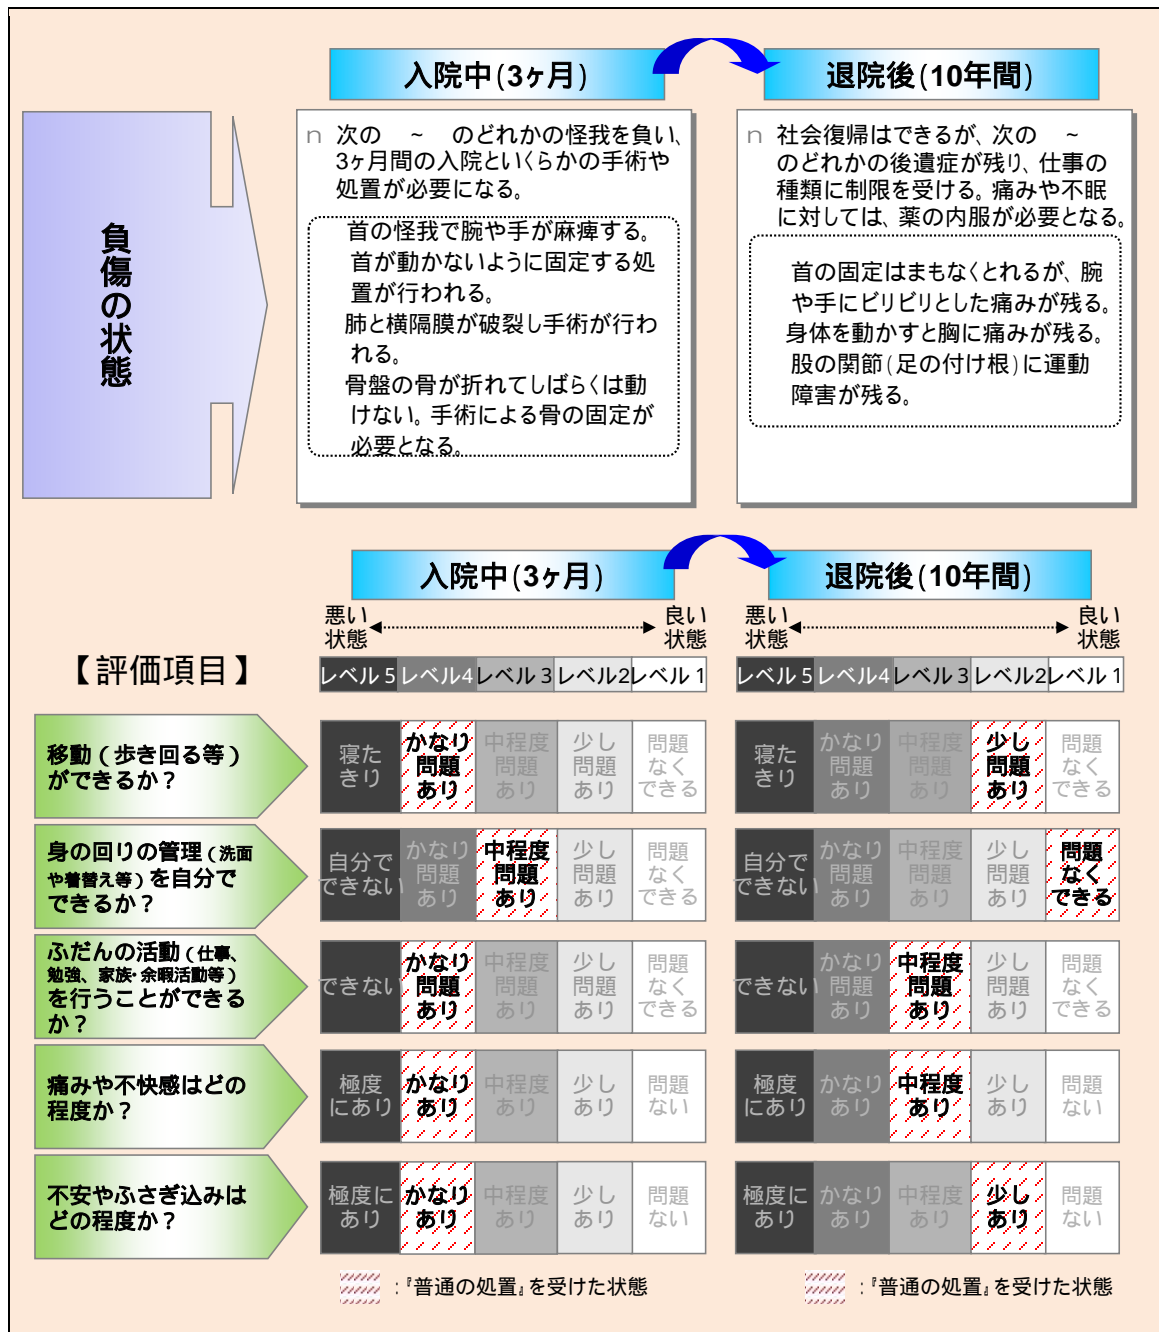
入院中(3ヶ月)

退院後(10年間)

負傷の状態

n 次の ~ のどれかの怪我を負い、3ヶ月間の入院といくらかの手術や処置が必要になる。

首の怪我で腕や手が麻痺する。
首が動かないように固定する処置が行われる。
肺と横隔膜が破裂し手術が行われる。
骨盤の骨が折れてしばらくは動けない。手術による骨の固定が必要となる。

n 社会復帰はできるが、次の ~ のどれかの後遺症が残り、仕事の種類に制限を受ける。痛みや不眠に対しては、薬の内服が必要となる。

首の固定はまもなくとれるが、腕や手にビリビリとした痛みが残る。
身体を動かすと胸に痛みが残る。
股の関節(足の付け根)に運動障害が残る。

入院中(3ヶ月)

退院後(10年間)

悪い状態 良い状態

悪い状態 良い状態

【評価項目】

| | レベル5 | レベル4 | レベル3 | レベル2 | レベル1 | レベル5 | レベル4 | レベル3 | レベル2 | レベル1 |
|---|---|---|---|---|---|---|---|---|---|---|
| 移動(歩き回る等)ができるか? | 寝たきり | かなり問題あり | 中程度問題あり | 少し問題あり | 問題なくできる | 寝たきり | かなり問題あり | 中程度問題あり | 少し問題あり | 問題なくできる |
| 身の回りの管理(洗面や着替え等)を自分でできるか? | 自分でできない | かなり問題あり | 中程度問題あり | 少し問題あり | 問題なくできる | 自分でできない | かなり問題あり | 中程度問題あり | 少し問題あり | 問題なくできる |
| ふだんの活動(仕事、勉強、家族・余暇活動等)を行うことができるか? | できない | かなり問題あり | 中程度問題あり | 少し問題あり | 問題なくできる | できない | かなり問題あり | 中程度問題あり | 少し問題あり | 問題なくできる |
| 痛みや不快感はどの程度か? | 極度にあり | かなりあり | 中程度あり | 少しあり | 問題ない | 極度にあり | かなりあり | 中程度あり | 少しあり | 問題ない |
| 不安やふさぎ込みはどの程度か? | 極度にあり | かなりあり | 中程度あり | 少しあり | 問題ない | 極度にあり | かなりあり | 中程度あり | 少しあり | 問題ない |

:『普通の処置』を受けた状態

:『普通の処置』を受けた状態